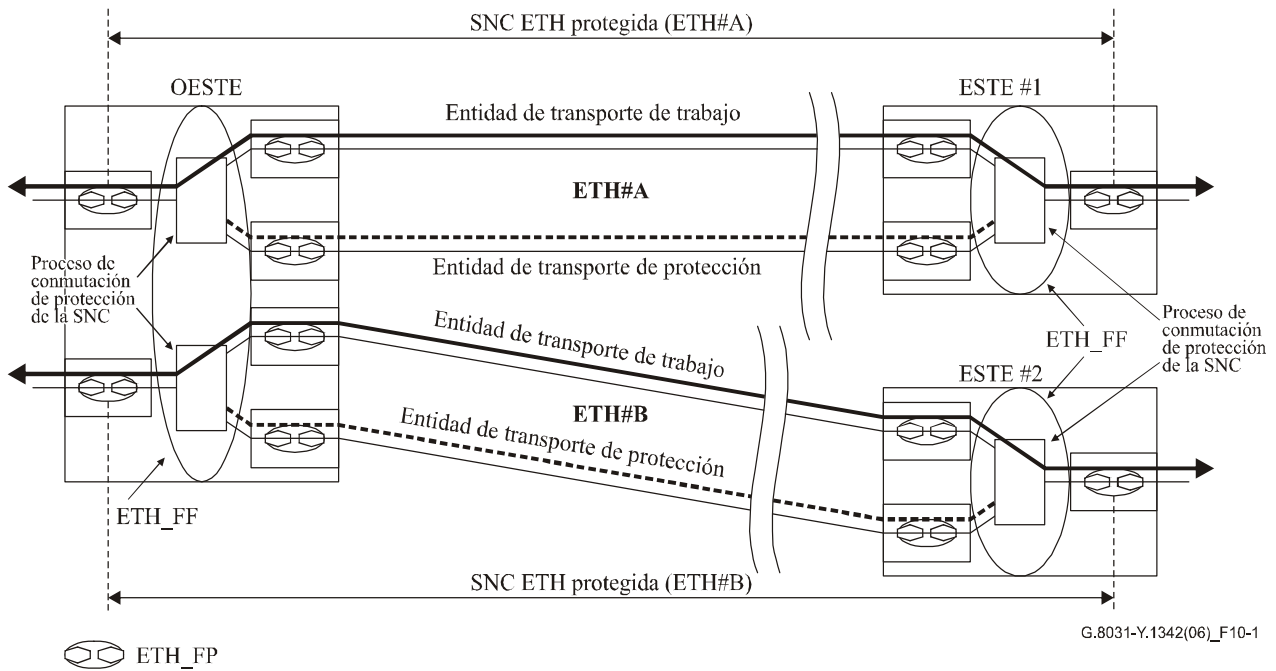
SNC ETH protegida (ETH#A)

OESTE

ESTE #1

Entidad de transporte de trabajo

ETH#A

Entidad de transporte de protección

Proceso de conmutación de protección de la SNC

Entidad de transporte de trabajo

ETH_FF

Proceso de conmutación de protección de la SNC

ESTE #2

ETH#B

Entidad de transporte de protección

ETH_FF

SNC ETH protegida (ETH#B)

G.8031-Y.1342(06)_F10-1

ETH_FP